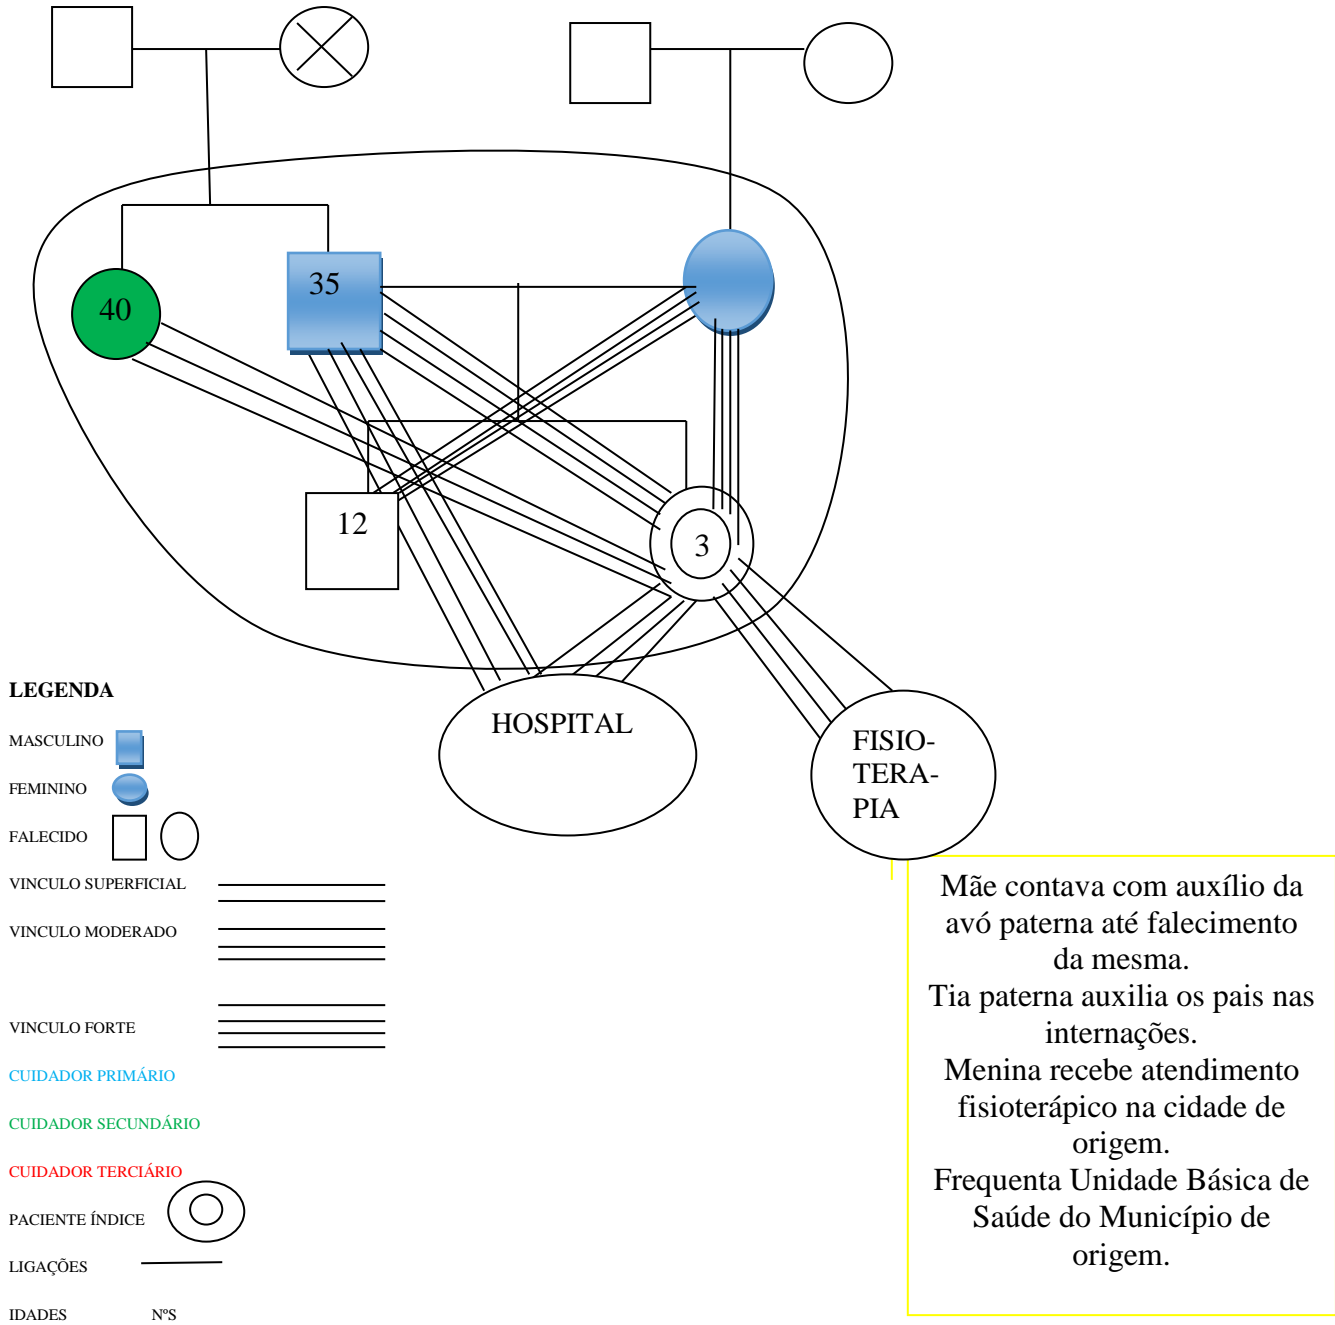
35

40

12

3

HOSPITAL

FISIOTERAPIA

LEGENDA

MASCULINO

FEMININO

FALECIDO

VINCULO SUPERFICIAL

VINCULO MODERADO

VINCULO FORTE

CUIDADOR PRIMÁRIO

CUIDADOR SECUNDÁRIO

CUIDADOR TERCIÁRIO

PACIENTE ÍNDICE

LIGAÇÕES

IDADES N°S

Mãe contava com auxílio da avó paterna até falecimento da mesma.
Tia paterna auxilia os pais nas internações.
Menina recebe atendimento fisioterápico na cidade de origem.
Frequenta Unidade Básica de Saúde do Município de origem.